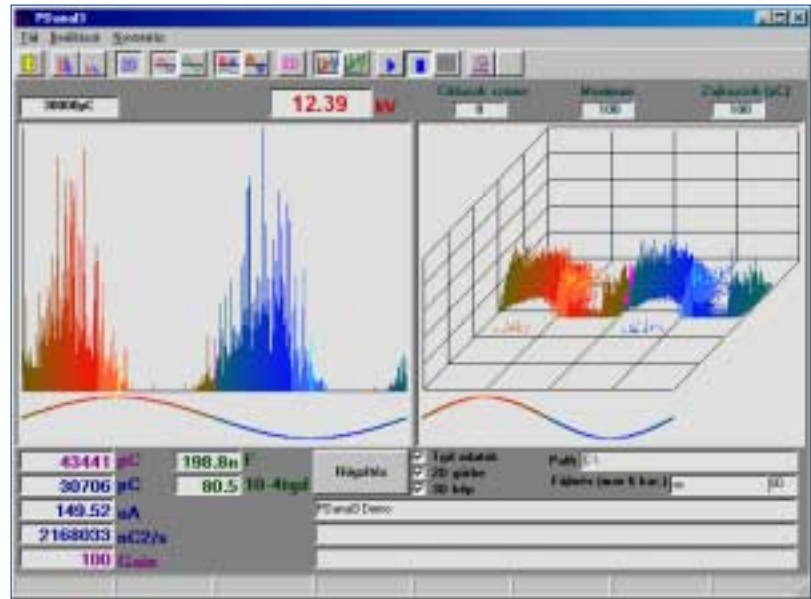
PSanal3

Fájl Beállítások Szerviz

3000pC

12.39 kV

Ciklusok száma 0

Maximum 100

Zajküszöb (pC) 100

43441 pC
30706 pC
149.52 uA
2168033 nC2/s
100 Gain

198.8n F
80.5 10-4tgd

Hajóhiba

Tgd adatok
2D grafikon
3D kép

Path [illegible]

Fájlnév (max 8 kar.) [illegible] 60

PSanal3 Demo